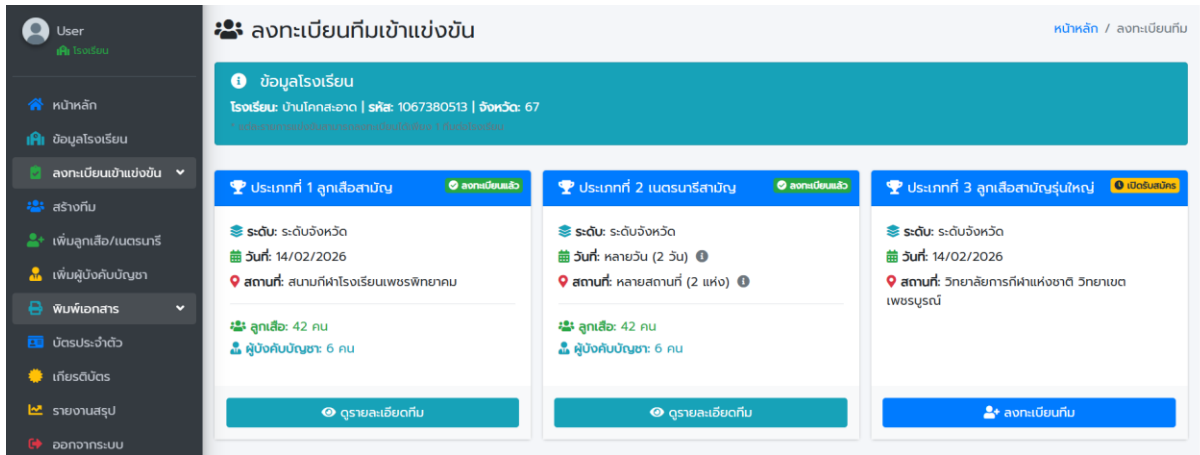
User
โรงเรียน

หน้าหลัก
ข้อมูลโรงเรียน
ลงทะเบียนเข้าแข่งขัน
สร้างทีม
เพิ่มลูกเสือ/เนตรนารี
เพิ่มผู้บังคับบัญชา
พิมพ์เอกสาร
บัตรประจำตัว
เกียรติบัตร
รายงานสรุป
ออกจากระบบ

ลงทะเบียนทีมเข้าแข่งขัน

หน้าหลัก / ลงทะเบียนทีม

ข้อมูลโรงเรียน
โรงเรียน: บ้านโคกสะอาด | รหัส: 1067380513 | จังหวัด: 67
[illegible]

ประเภทที่ 1 ลูกเสือสามัญ ลงทะเบียนแล้ว
ระดับ: ระดับจังหวัด
วันที่: 14/02/2026
สถานที่: สนามกีฬาโรงเรียนเพชรพิทยาคม
ลูกเสือ: 42 คน
ผู้บังคับบัญชา: 6 คน
ดูรายละเอียดทีม

ประเภทที่ 2 เนตรนารีสามัญ ลงทะเบียนแล้ว
ระดับ: ระดับจังหวัด
วันที่: หลายวัน (2 วัน)
สถานที่: หลายสถานที่ (2 แห่ง)
ลูกเสือ: 42 คน
ผู้บังคับบัญชา: 6 คน
ดูรายละเอียดทีม

ประเภทที่ 3 ลูกเสือสามัญรุ่นใหญ่ เปิดรับสมัคร
ระดับ: ระดับจังหวัด
วันที่: 14/02/2026
สถานที่: วิทยาลัยการกีฬาแห่งชาติ วิทยาเขตเพชรบูรณ์
ลงทะเบียนทีม